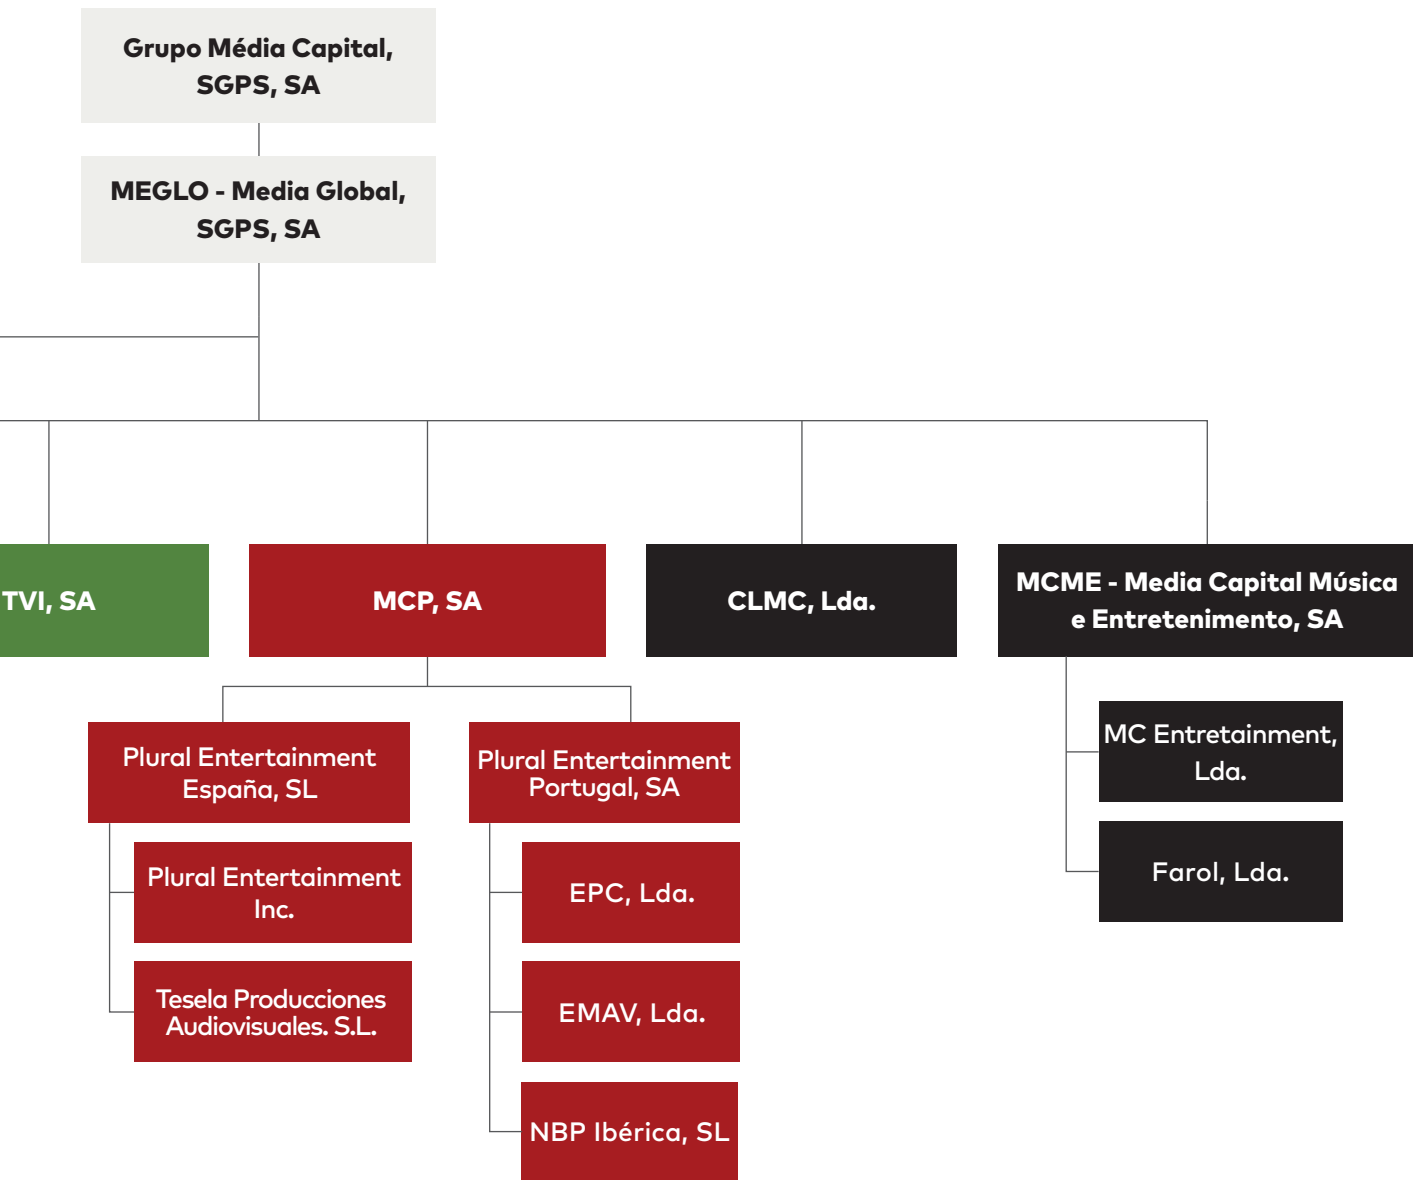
Grupo Média Capital, SGPS, SA

MEGLO - Media Global, SGPS, SA

TVI, SA

MCP, SA

CLMC, Lda.

MCME - Media Capital Música e Entretenimento, SA

Plural Entertainment España, SL

Plural Entertainment Portugal, SA

MC Entretainment, Lda.

Plural Entertainment Inc.

EPC, Lda.

Farol, Lda.

Tesela Producciones Audiovisuales. S.L.

EMAV, Lda.

NBP Ibérica, SL